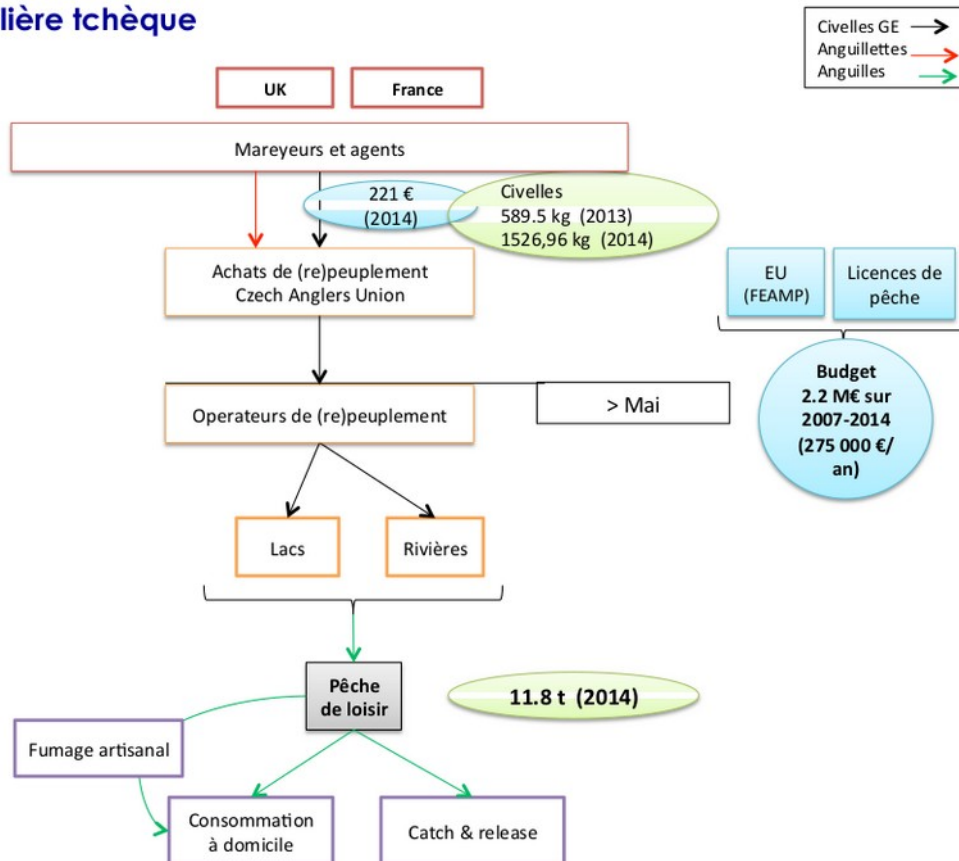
lière tchèque

Civelles GE
Anguillettes
Anguilles

UK

France

Mareyeurs et agents

221 €
(2014)

Civelles
589.5 kg (2013)
1526,96 kg (2014)

Achats de (re)peuplement
Czech Anglers Union

EU
(FEAMP)

Licences de pêche

Budget
2.2 M€ sur
2007-2014
(275 000 €/
an)

Operateurs de (re)peuplement

> Mai

Lacs

Rivières

Pêche de loisir

11.8 t (2014)

Fumage artisanal

Consommation à domicile

Catch & release